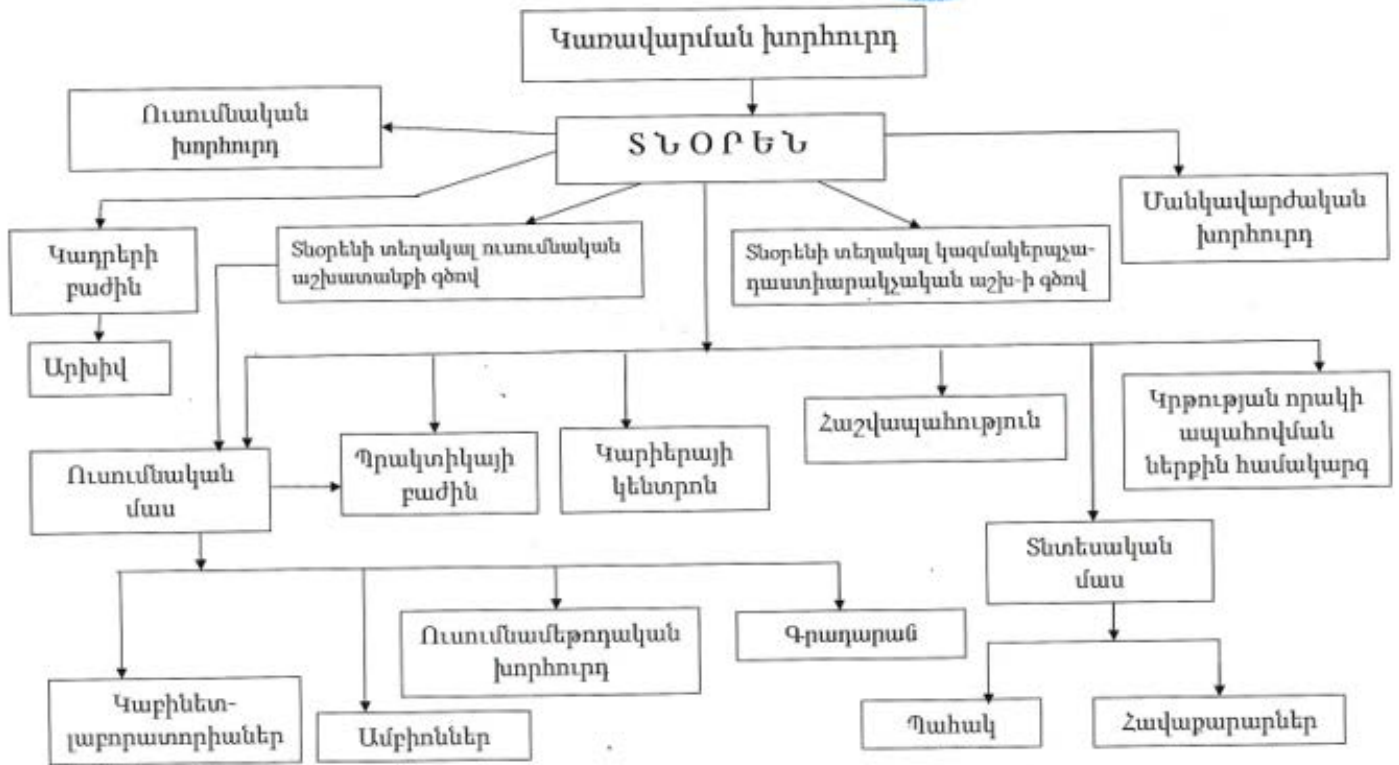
Կառավարման խորհուրդ

ՏՆՕՐԵՆ

Ուսումնական խորհուրդ

Մանկավարժական խորհուրդ

Կադրերի բաժին

Արխիվ

Տնօրենի տեղակալ ուսումնական աշխատանքի գծով

Տնօրենի տեղակալ կազմակերպչա-դաստիարակչական աշխ-ի գծով

Ուսումնական մաս

Պրակտիկայի բաժին

Կարիերայի կենտրոն

Հաշվապահություն

Կրթության որակի ապահովման ներքին համակարգ

Տնտեսական մաս

Կաբինետ-լաբորատորիաներ

Ամբիոններ

Ուսումնամեթոդական խորհուրդ

Գրադարան

Պահակ

Հավաքարարներ